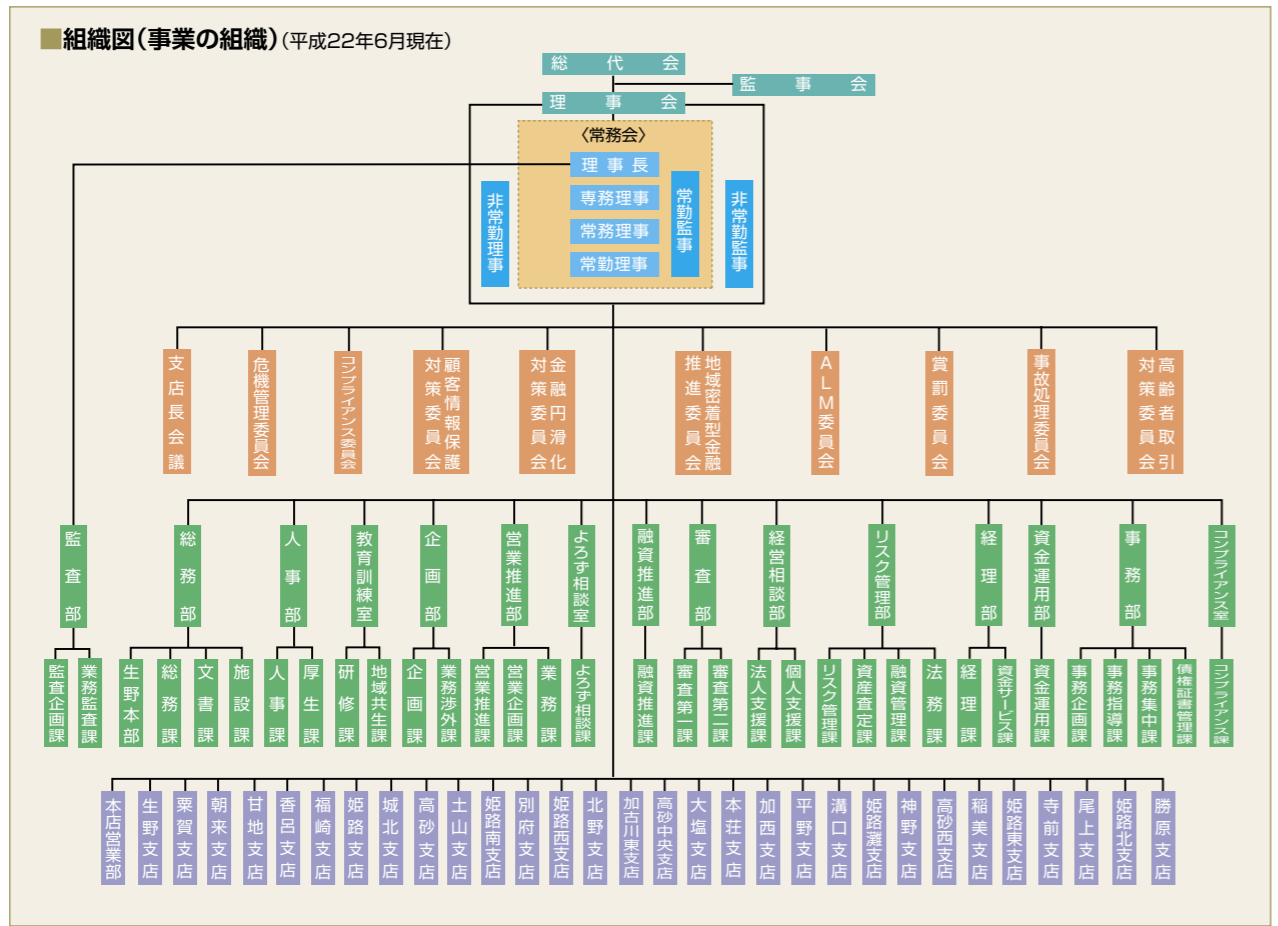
■組織図(事業の組織)(平成22年6月現在)

総代会
監事会
理事会
〈常務会〉
理事長
専務理事
常務理事
常勤理事
非常勤理事
常勤監事
非常勤監事

支店長会議
危機管理委員会
コンプライアンス委員会
顧客情報保護対策委員会
金融円滑化対策委員会
地域密着型金融推進委員会
ALM委員会
賞罰委員会
事故処理委員会
高齢者取引対策委員会

監査部
監査企画課
業務監査課
総務部
生野本部
総務課
文書課
施設課
人事部
人事課
厚生課
教育訓練室
研修課
地域共生課
企画部
企画課
業務渉外課
営業推進部
営業推進課
営業企画課
業務課
よろず相談室
よろず相談課
融資推進部
融資推進課
審査部
審査第一課
審査第二課
経営相談部
法人支援課
個人支援課
リスク管理部
リスク管理課
資産査定課
融資管理課
法務課
経理部
経理課
資金サービス課
資金運用部
資金運用課
事務部
事務企画課
事務指導課
事務集中課
債権証書管理課
コンプライアンス室
コンプライアンス課

本店営業部
生野支店
粟賀支店
朝来支店
甘地支店
香呂支店
福崎支店
姫路支店
城北支店
高砂支店
土山支店
姫路南支店
別府支店
姫路西支店
北野支店
加古川東支店
高砂中央支店
大塩支店
本荘支店
加西支店
平野支店
溝口支店
姫路灘支店
神野支店
高砂西支店
稲美支店
姫路東支店
寺前支店
尾上支店
姫路北支店
勝原支店